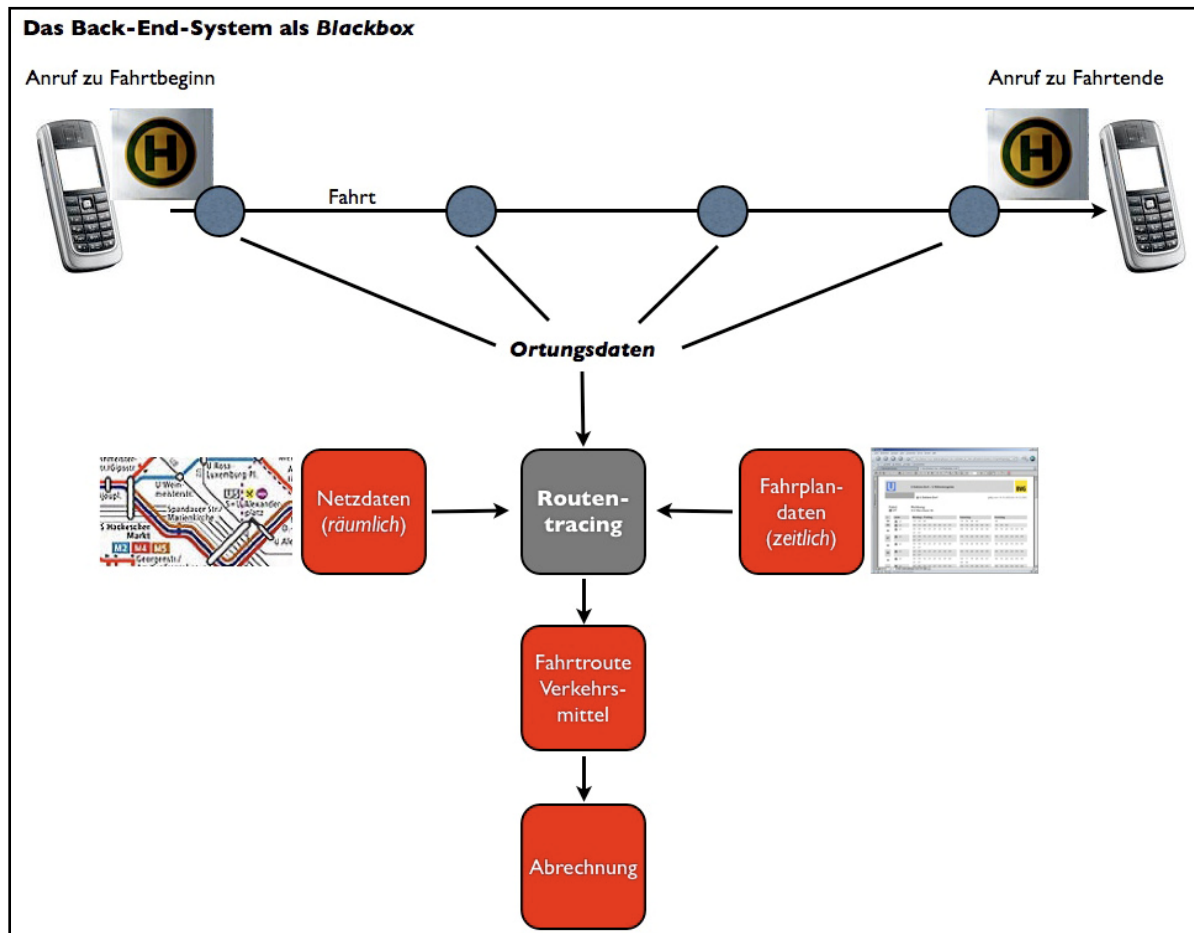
Das Back-End-System als *Blackbox*

Anruf zu Fahrtbeginn

Anruf zu Fahrtende

H

H

Fahrt

*Ortungsdaten*

Netzdaten (*räumlich*)

Routentracing

Fahrplandaten (*zeitlich*)

Fahrtroute Verkehrsmittel

Abrechnung